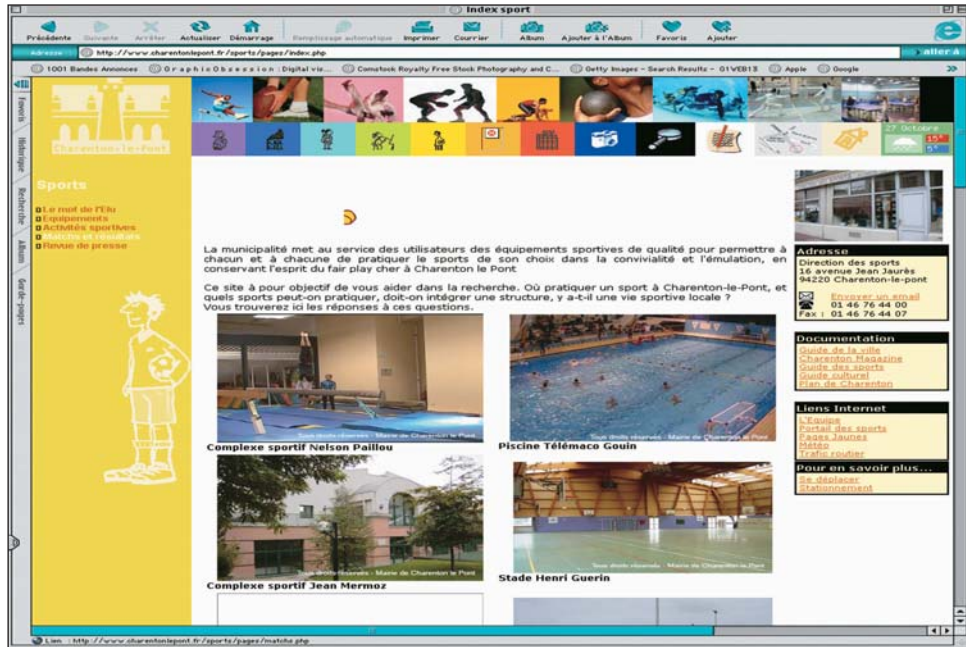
Index sport

Précédente Suivante Arrêter Actualiser Démarrage Remplissage automatique Imprimer Courrier Album Ajouter à l'Album Favoris Ajouter

Adresse http://www.charentonlepont.fr/sports/pages/index.php aller à

1001 Bandes Annonces GraphicObsession : Digital vie... Comstock Royalty Free Stock Photography and C... Getty Images - Search Results - 01VEB13 Apple Google

Favoris Historique Recherche Album Sur-de-pages

Charenton-le-Pont

27 Octobre 15° 5°

Sports

Le mot de l'Elu
Equipements
Activités sportives
Matchs et résultats
Revue de presse

La municipalité met au service des utilisateurs des équipements sportives de qualité pour permettre à chacun et à chacune de pratiquer le sports de son choix dans la convivialité et l'émulation, en conservant l'esprit du fair play cher à Charenton le Pont

Ce site à pour objectif de vous aider dans la recherche. Où pratiquer un sport à Charenton-le-Pont, et quels sports peut-on pratiquer, doit-on intégrer une structure, y a-t-il une vie sportive locale ?
Vous trouverez ici les réponses à ces questions.

Tous droits réservés - Mairie de Charenton le Pont
Complexe sportif Nelson Paillou

Tous droits réservés - Mairie de Charenton le Pont
Piscine Télémaco Gouin

Tous droits réservés - Mairie de Charenton le Pont
Complexe sportif Jean Mermoz

Tous droits réservés - Mairie de Charenton le Pont
Stade Henri Guerin

Adresse
Direction des sports
16 avenue Jean Jaurès
94220 Charenton-le-pont
Envoyer un email
01 46 76 44 00
Fax : 01 46 76 44 07

Documentation
Guide de la ville
Charenton Magazine
Guide des sports
Guide culturel
Plan de Charenton

Liens Internet
L'Equipe
Portail des sports
Pages Jaunes
Météo
Trafic routier

Pour en savoir plus...
Se déplacer
Stationnement

Lien : http://www.charentonlepont.fr/sports/pages/matchs.php